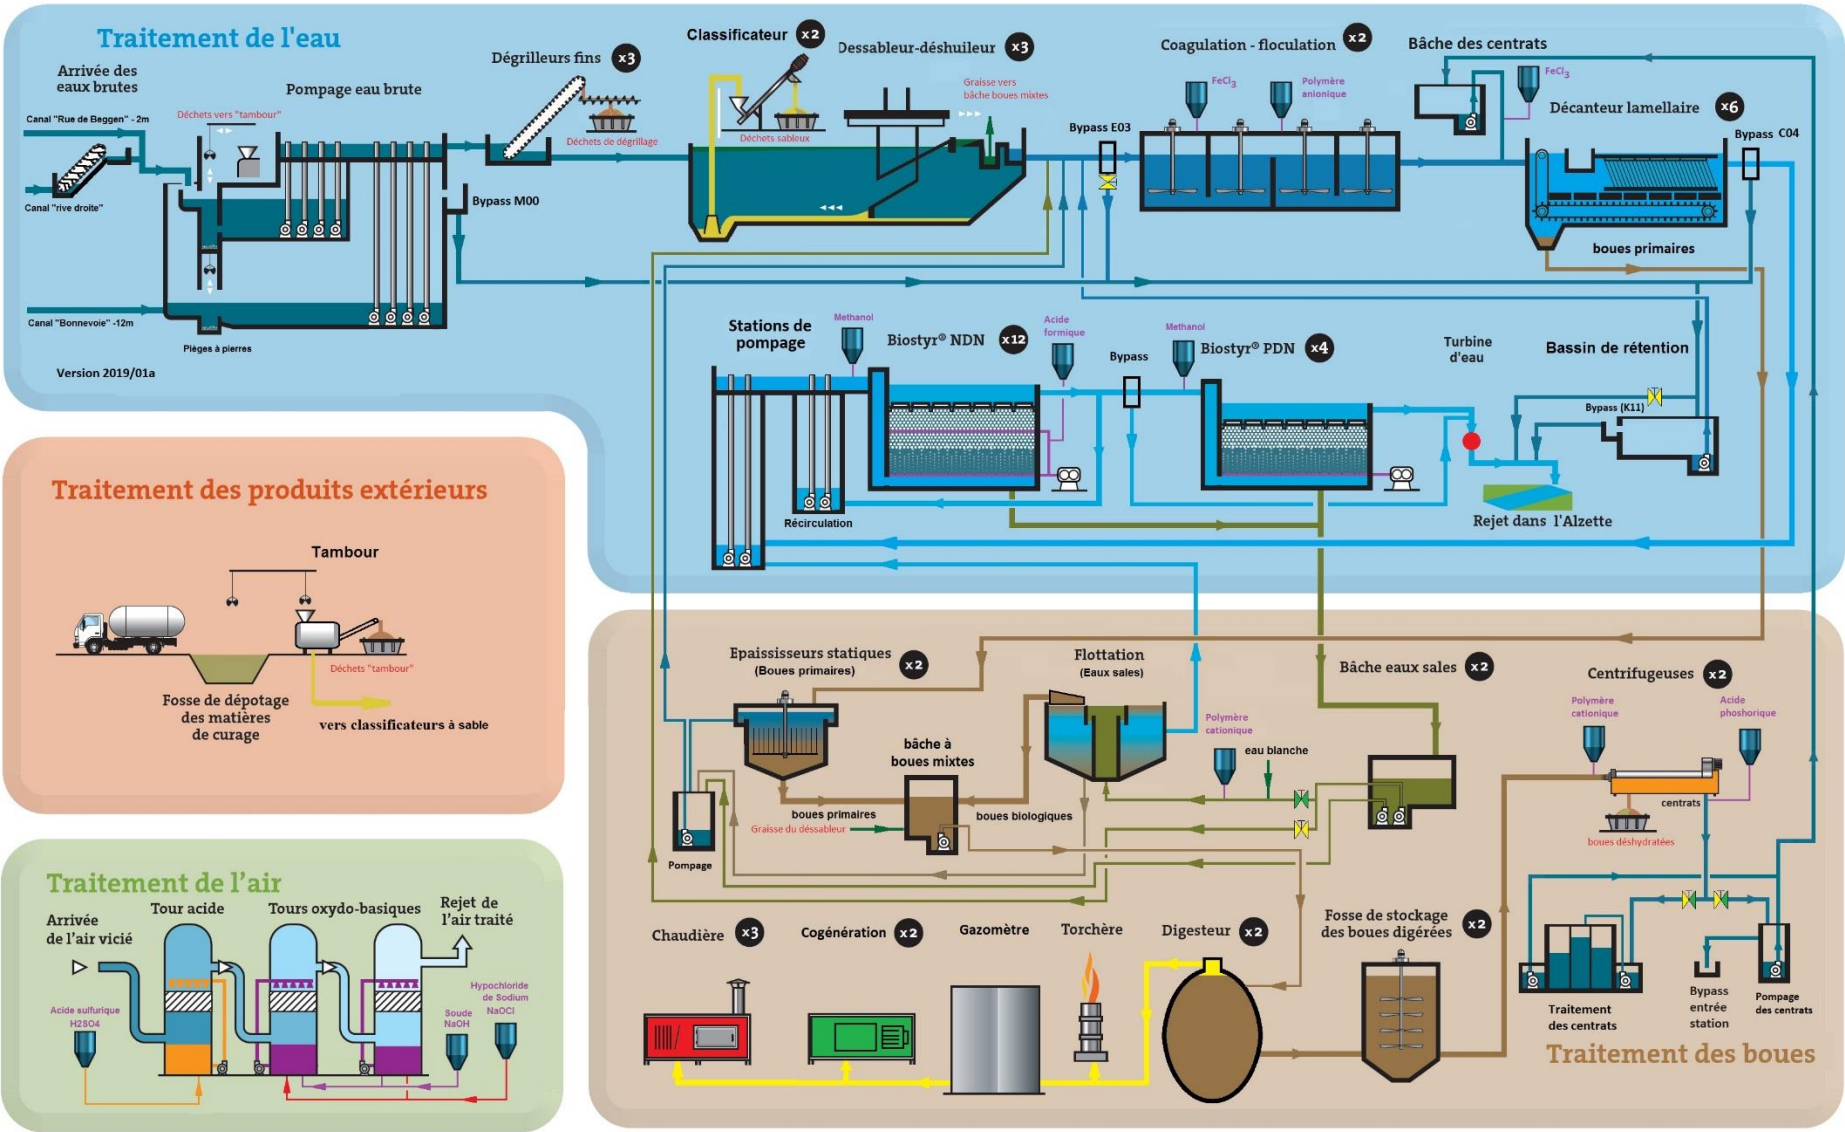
Traitement de l'eau

Arrivée des eaux brutes

Canal "Rue de Beggen" - 2m

Canal "rive droite"

Canal "Bonnevoie" -12m

Déchets vers "tambour"

Pompage eau brute

Pièges à pierres

Bypass M00

Version 2019/01a

Dégrilleurs fins x3

Déchets de dégrillage

Classificateur x2

Déchets sableux

Dessableur-déshuileur x3

Graisse vers bâche boues mixtes

Bypass E03

Coagulation - floculation x2

$FeCl_3$

Polymère anionique

Bâche des centrats

$FeCl_3$

Décanteur lamellaire x6

Bypass C04

boues primaires

Stations de pompage

Methanol

Biostyr® NDN x12

Acide formique

Bypass

Methanol

Biostyr® PDN x4

Turbine d'eau

Bassin de rétention

Bypass (K11)

Récirculation

Rejet dans l'Alzette

Traitement des produits extérieurs

Tambour

Déchets "tambour"

Fosse de dépotage des matières de curage

vers classificateurs à sable

Traitement de l'air

Arrivée de l'air vicié

Tour acide

Tours oxydo-basiques

Rejet de l'air traité

Acide sulfurique H2SO4

Soude NaOH

Hypochloride de Sodium NaOCl

Epaississeurs statiques (Boues primaires) x2

Flottation (Eaux sales)

Bâche eaux sales x2

Centrifugeuses x2

Polymère cationique

Acide phoshorique

Polymère cationique

eau blanche

bâche à boues mixtes

boues primaires

Graisse du dessableur

boues biologiques

Pompage

centrats

boues déshydratées

Chaudière x3

Cogénération x2

Gazomètre

Torchère

Digesteur x2

Fosse de stockage des boues digérées x2

Traitement des centrats

Bypass entrée station

Pompage des centrats

Traitement des boues